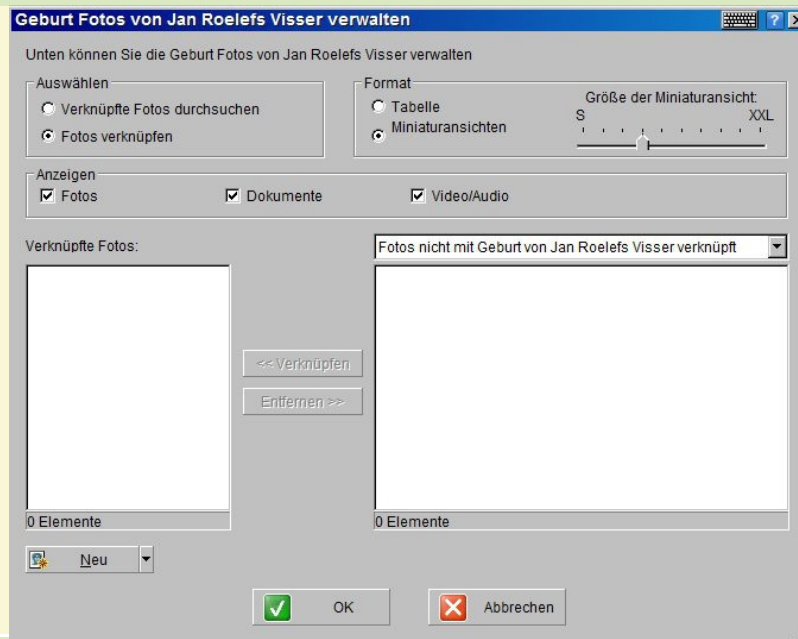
Geburt Fotos von Jan Roelefs Visser verwalten

?

Unten können Sie die Geburt Fotos von Jan Roelefs Visser verwalten

Auswählen
Verknüpfte Fotos durchsuchen
Fotos verknüpfen

Format
Tabelle
Miniaturansichten

Größe der Miniaturansicht:
S
XXL

Anzeigen
Fotos
Dokumente
Video/Audio

Verknüpfte Fotos:

Fotos nicht mit Geburt von Jan Roelefs Visser verknüpft

<< Verknüpfen
Entfernen >>

0 Elemente

0 Elemente

Neu

OK

Abbrechen